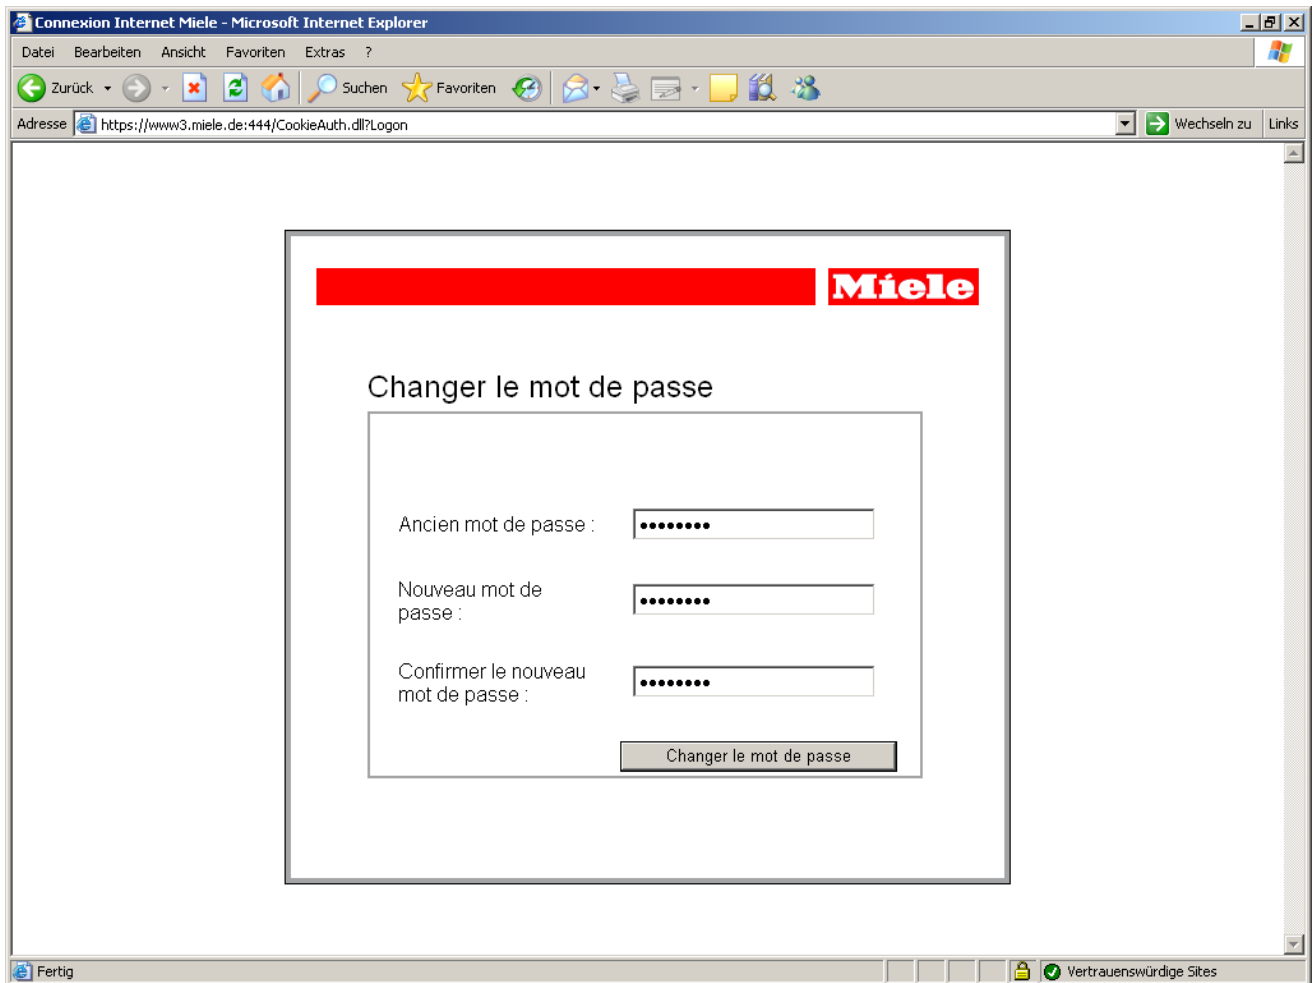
Connexion Internet Miele - Microsoft Internet Explorer

Datei Bearbeiten Ansicht Favoriten Extras ?

Zurück Suchen Favoriten

Adresse https://www3.miele.de:444/CookieAuth.dll?Logon Wechseln zu Links

Miele

Changer le mot de passe

Ancien mot de passe : ••••••••

Nouveau mot de passe : ••••••••

Confirmer le nouveau mot de passe : ••••••••

Changer le mot de passe

Fertig Vertrauenswürdige Sites